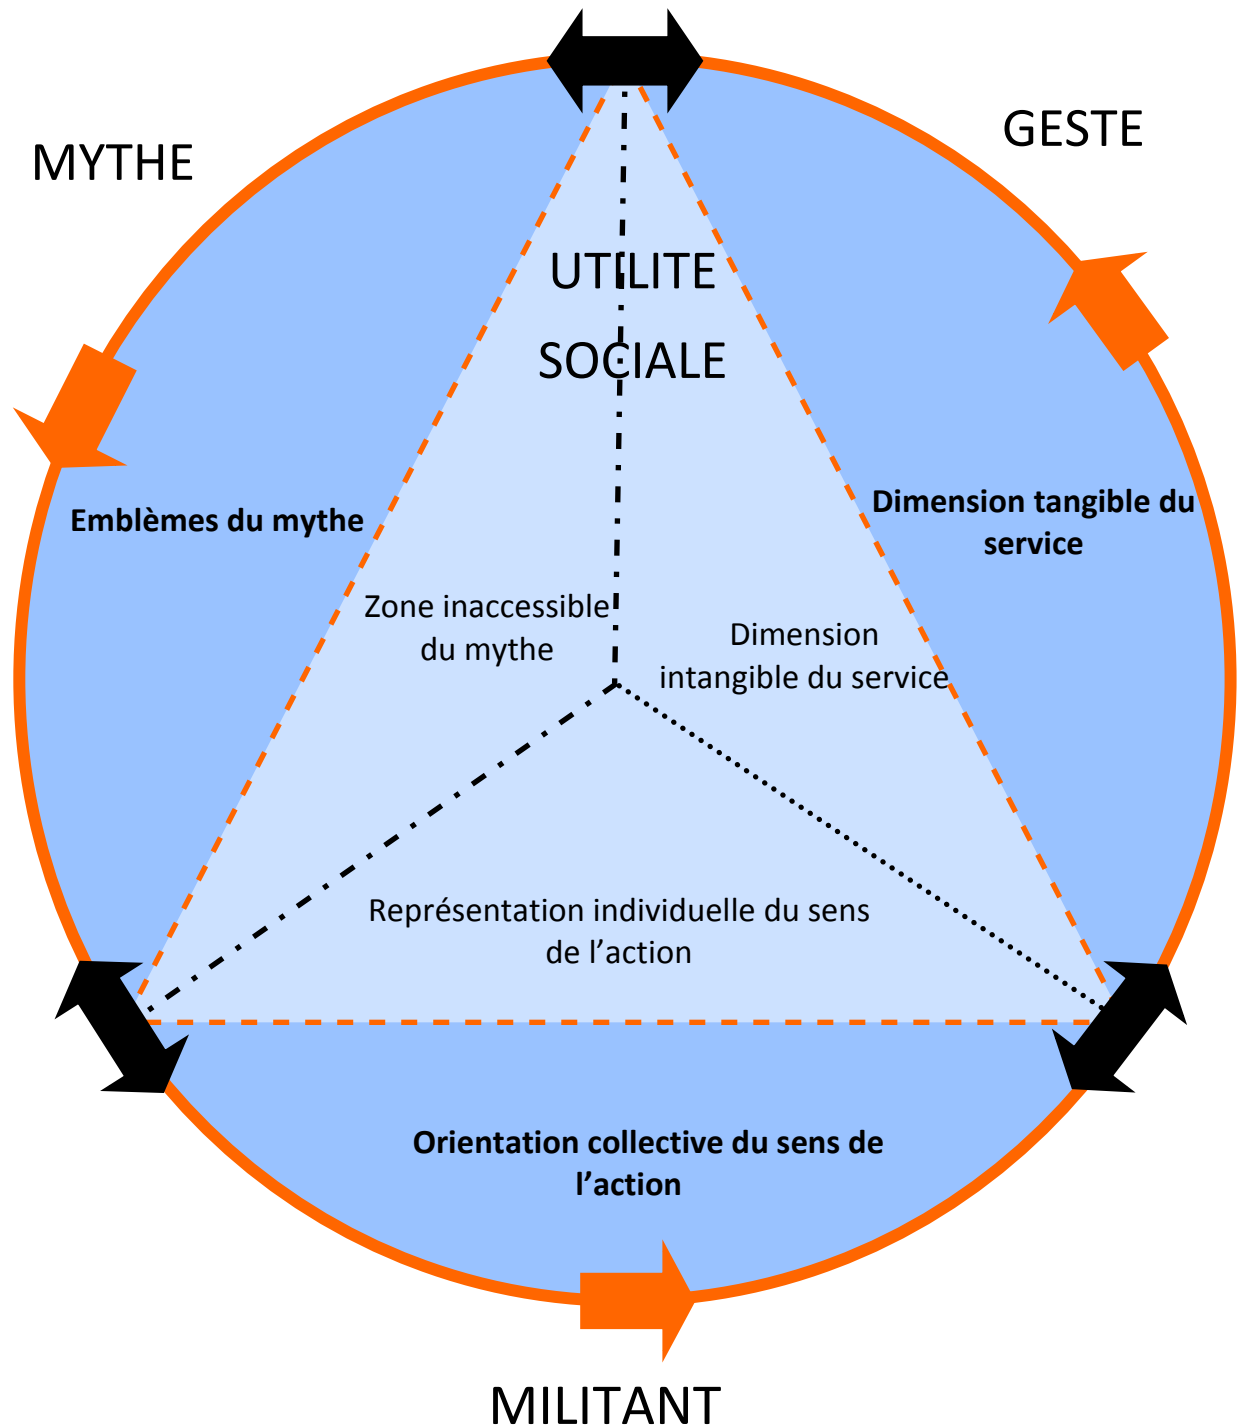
MYTHE

GESTE

UTILITE

SOCIALE

Emblèmes du mythe

Dimension tangible du service

Zone inaccessible du mythe

Dimension intangible du service

Représentation individuelle du sens de l'action

Orientation collective du sens de l'action

MILITANT